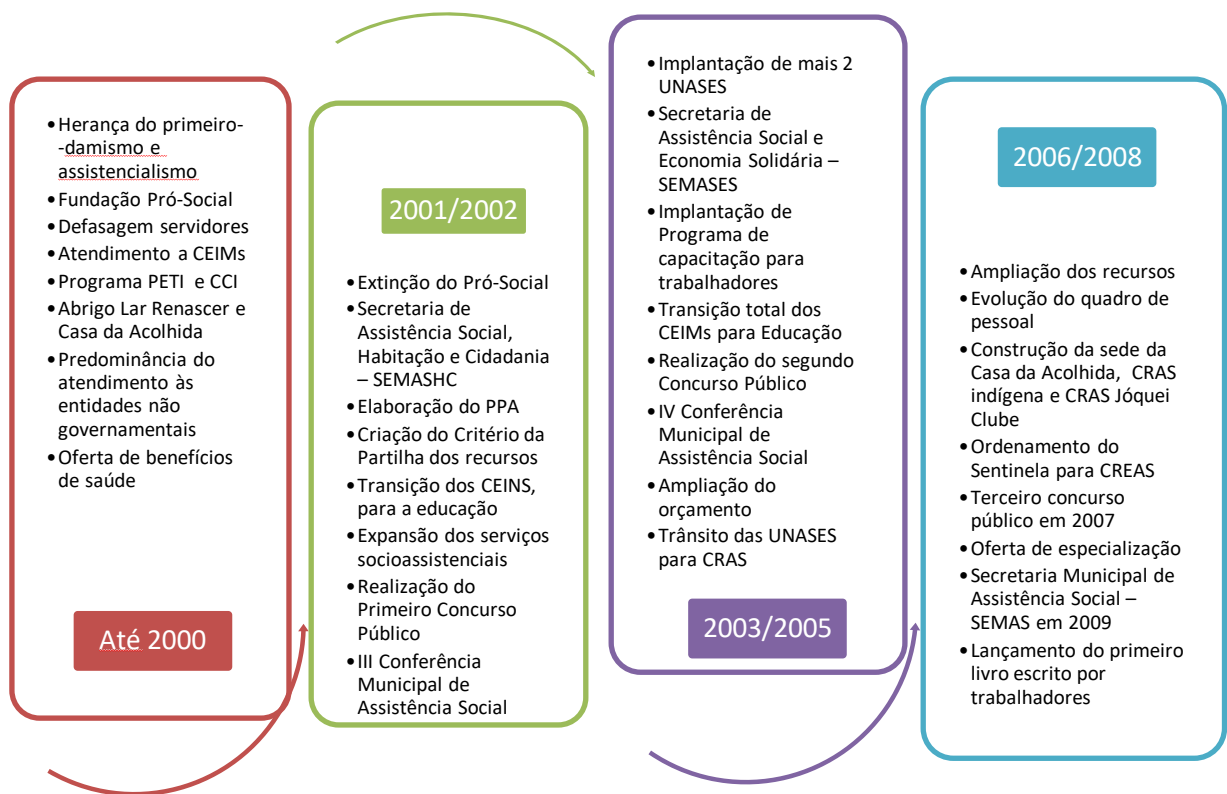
- Herança do primeiro--damismo e assistencialismo
- Fundação Pró-Social
- Defasagem servidores
- Atendimento a CEIMs
- Programa PETI e CCI
- Abrigo Lar Renascer e Casa da Acolhida
- Predominância do atendimento às entidades não governamentais
- Oferta de benefícios de saúde

Até 2000

2001/2002

- Extinção do Pró-Social
- Secretaria de Assistência Social, Habitação e Cidadania – SEMASHC
- Elaboração do PPA
- Criação do Critério da Partilha dos recursos
- Transição dos CEINS, para a educação
- Expansão dos serviços socioassistenciais
- Realização do Primeiro Concurso Público
- III Conferência Municipal de Assistência Social

- Implantação de mais 2 UNASES
- Secretaria de Assistência Social e Economia Solidária – SEMASES
- Implantação de Programa de capacitação para trabalhadores
- Transição total dos CEIMs para Educação
- Realização do segundo Concurso Público
- IV Conferência Municipal de Assistência Social
- Ampliação do orçamento
- Trânsito das UNASES para CRAS

2003/2005

2006/2008

- Ampliação dos recursos
- Evolução do quadro de pessoal
- Construção da sede da Casa da Acolhida, CRAS indígena e CRAS Jóquei Clube
- Ordenamento do Sentinela para CREAS
- Terceiro concurso público em 2007
- Oferta de especialização
- Secretaria Municipal de Assistência Social – SEMAS em 2009
- Lançamento do primeiro livro escrito por trabalhadores